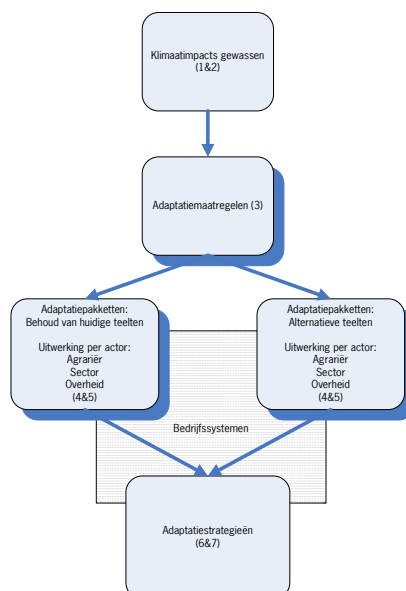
Klimaatimpacts gewassen
(1&2)

Adaptatiemaatregelen (3)

Adaptatiepakketten:
Behoud van huidige teelten

Uitwerking per actor:
Agrariër
Sector
Overheid
(4&5)

Adaptatiepakketten:
Alternatieve teelten

Uitwerking per actor:
Agrariër
Sector
Overheid
(4&5)

Bedrijfssystemen

Adaptatiestrategieën
(6&7)